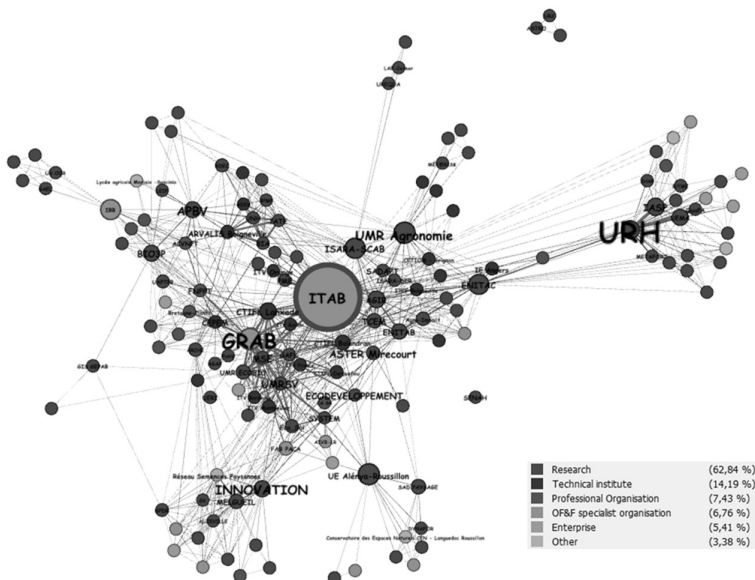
URH

ITAB

UMR Agronomie

ISARA-SCAB

APBV

ARVALIS

BIOSP

ENITAC

GRAB

ENITAB

ASTER Mirecourt

CTIFL

UMRDV

ECODEVELOPPEMENT

SYSTEM

INNOVATION

UE Alénya-Roussillon

Réseau Semences Paysannes

Conservatoire des Espaces Naturels - Languedoc Roussillon

GIS PIPAB

Lycée agricole

FAB PACA

| | | |
|---|---|---|
| ■ | Research | (62,84 %) |
| ■ | Technical institute | (14,19 %) |
| ■ | Professional Organisation | (7,43 %) |
| ■ | OF&F specialist organisation | (6,76 %) |
| ■ | Enterprise | (5,41 %) |
| ■ | Other | (3,38 %) |